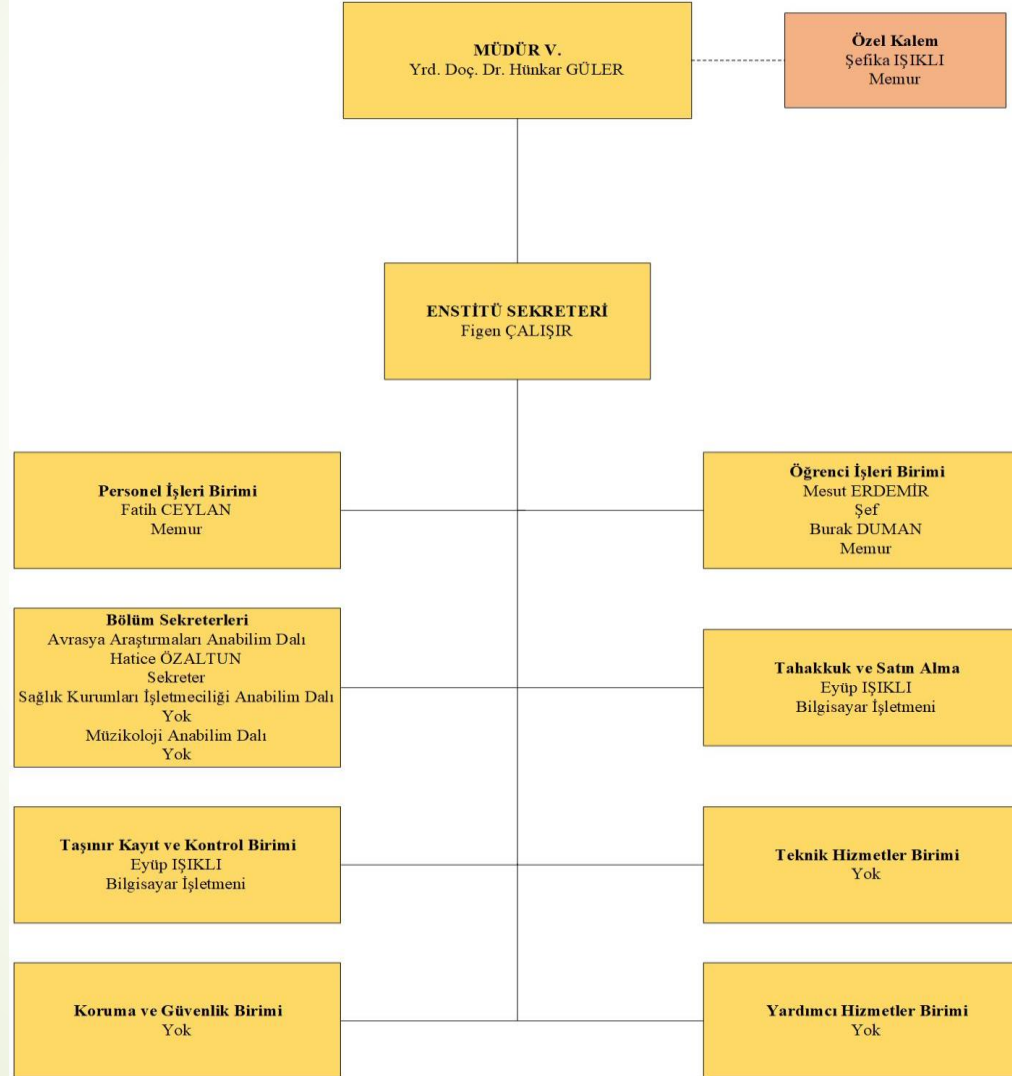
MÜDÜR V.
Yrd. Doç. Dr. Hünkar GÜLER

Özel Kalem
Şefika IŞIKLI
Memur

ENSTİTÜ SEKRETERİ
Figen ÇALIŞIR

Personel İşleri Birimi
Fatih CEYLAN
Memur

Öğrenci İşleri Birimi
Mesut ERDEMİR
Şef
Burak DUMAN
Memur

Bölüm Sekreterleri
Avrasya Araştırmaları Anabilim Dalı
Hatice ÖZALTUN
Sekreter
Sağlık Kurumları İşletmeciliği Anabilim Dalı
Yok
Müzikoloji Anabilim Dalı
Yok

Tahakkuk ve Satın Alma
Eyüp IŞIKLI
Bilgisayar İşletmeni

Taşınır Kayıt ve Kontrol Birimi
Eyüp IŞIKLI
Bilgisayar İşletmeni

Teknik Hizmetler Birimi
Yok

Koruma ve Güvenlik Birimi
Yok

Yardımcı Hizmetler Birimi
Yok